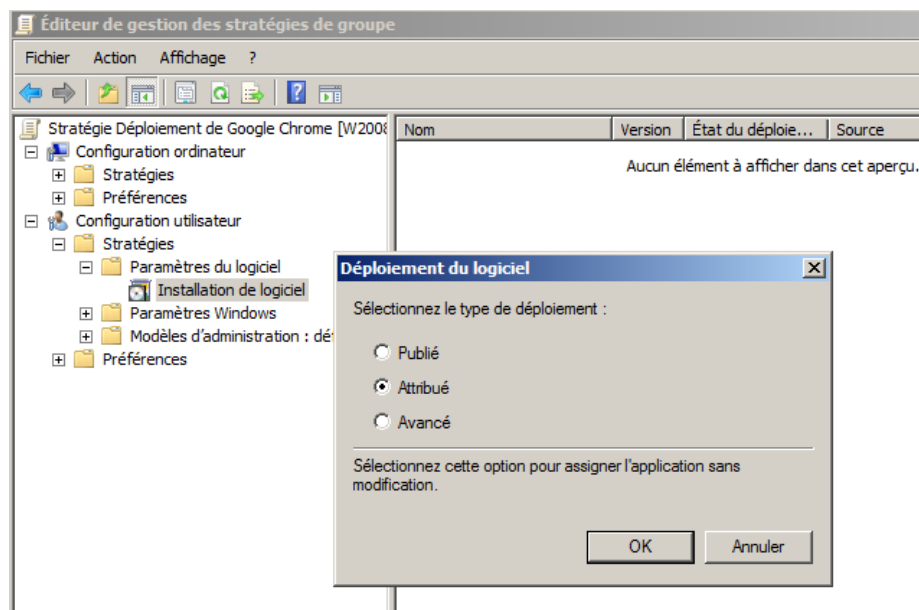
Éditeur de gestion des stratégies de groupe

Fichier Action Affichage ?

Stratégie Déploiement de Google Chrome [W2008
Configuration ordinateur
Stratégies
Préférences
Configuration utilisateur
Stratégies
Paramètres du logiciel
Installation de logiciel
Paramètres Windows
Modèles d'administration : dé
Préférences

| Nom | Version | État du déploie... | Source |
|---|---|---|---|

Aucun élément à afficher dans cet aperçu.

Déploiement du logiciel

Sélectionnez le type de déploiement :

Publié
Attribué
Avancé

Sélectionnez cette option pour assigner l'application sans modification.

OK
Annuler